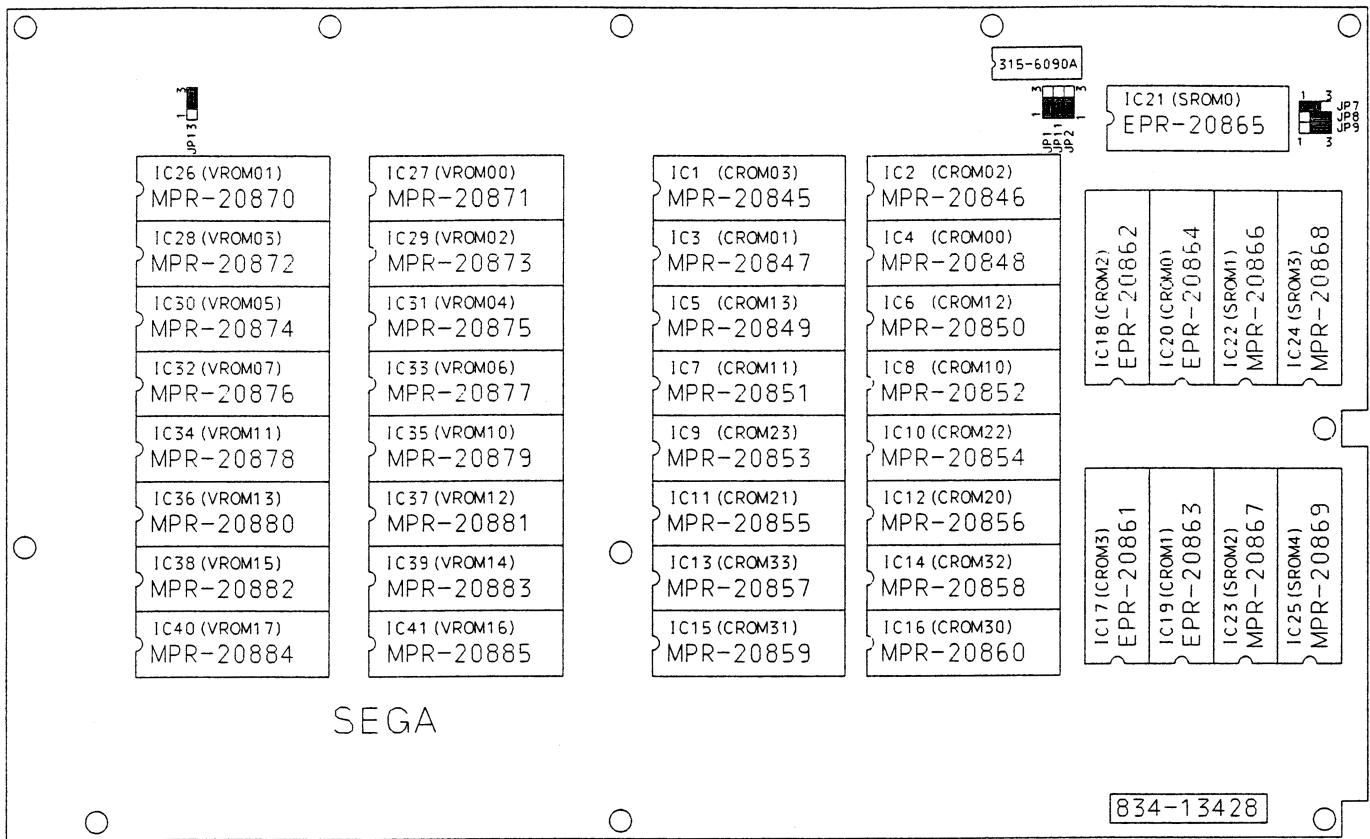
315-6090A

3
1
JP13

3
1
JP1
JP11
JP2
3

IC21 (SROM0)
EPR-20865

1 3
JP7
JP8
JP9
1 3

IC26 (VROM01)
MPR-20870

IC27 (VROM00)
MPR-20871

IC1 (CROM03)
MPR-20845

IC2 (CROM02)
MPR-20846

IC28 (VROM03)
MPR-20872

IC29 (VROM02)
MPR-20873

IC3 (CROM01)
MPR-20847

IC4 (CROM00)
MPR-20848

IC30 (VROM05)
MPR-20874

IC31 (VROM04)
MPR-20875

IC5 (CROM13)
MPR-20849

IC6 (CROM12)
MPR-20850

IC32 (VROM07)
MPR-20876

IC33 (VROM06)
MPR-20877

IC7 (CROM11)
MPR-20851

IC8 (CROM10)
MPR-20852

IC34 (VROM11)
MPR-20878

IC35 (VROM10)
MPR-20879

IC9 (CROM23)
MPR-20853

IC10 (CROM22)
MPR-20854

IC36 (VROM13)
MPR-20880

IC37 (VROM12)
MPR-20881

IC11 (CROM21)
MPR-20855

IC12 (CROM20)
MPR-20856

IC38 (VROM15)
MPR-20882

IC39 (VROM14)
MPR-20883

IC13 (CROM33)
MPR-20857

IC14 (CROM32)
MPR-20858

IC40 (VROM17)
MPR-20884

IC41 (VROM16)
MPR-20885

IC15 (CROM31)
MPR-20859

IC16 (CROM30)
MPR-20860

IC18 (CROM2)
EPR-20862

IC20 (CROM0)
EPR-20864

IC22 (SROM1)
MPR-20866

IC24 (SROM3)
MPR-20868

IC17 (CROM3)
EPR-20861

IC19 (CROM1)
EPR-20863

IC23 (SROM2)
MPR-20867

IC25 (SROM4)
MPR-20869

SEGA

834-13428